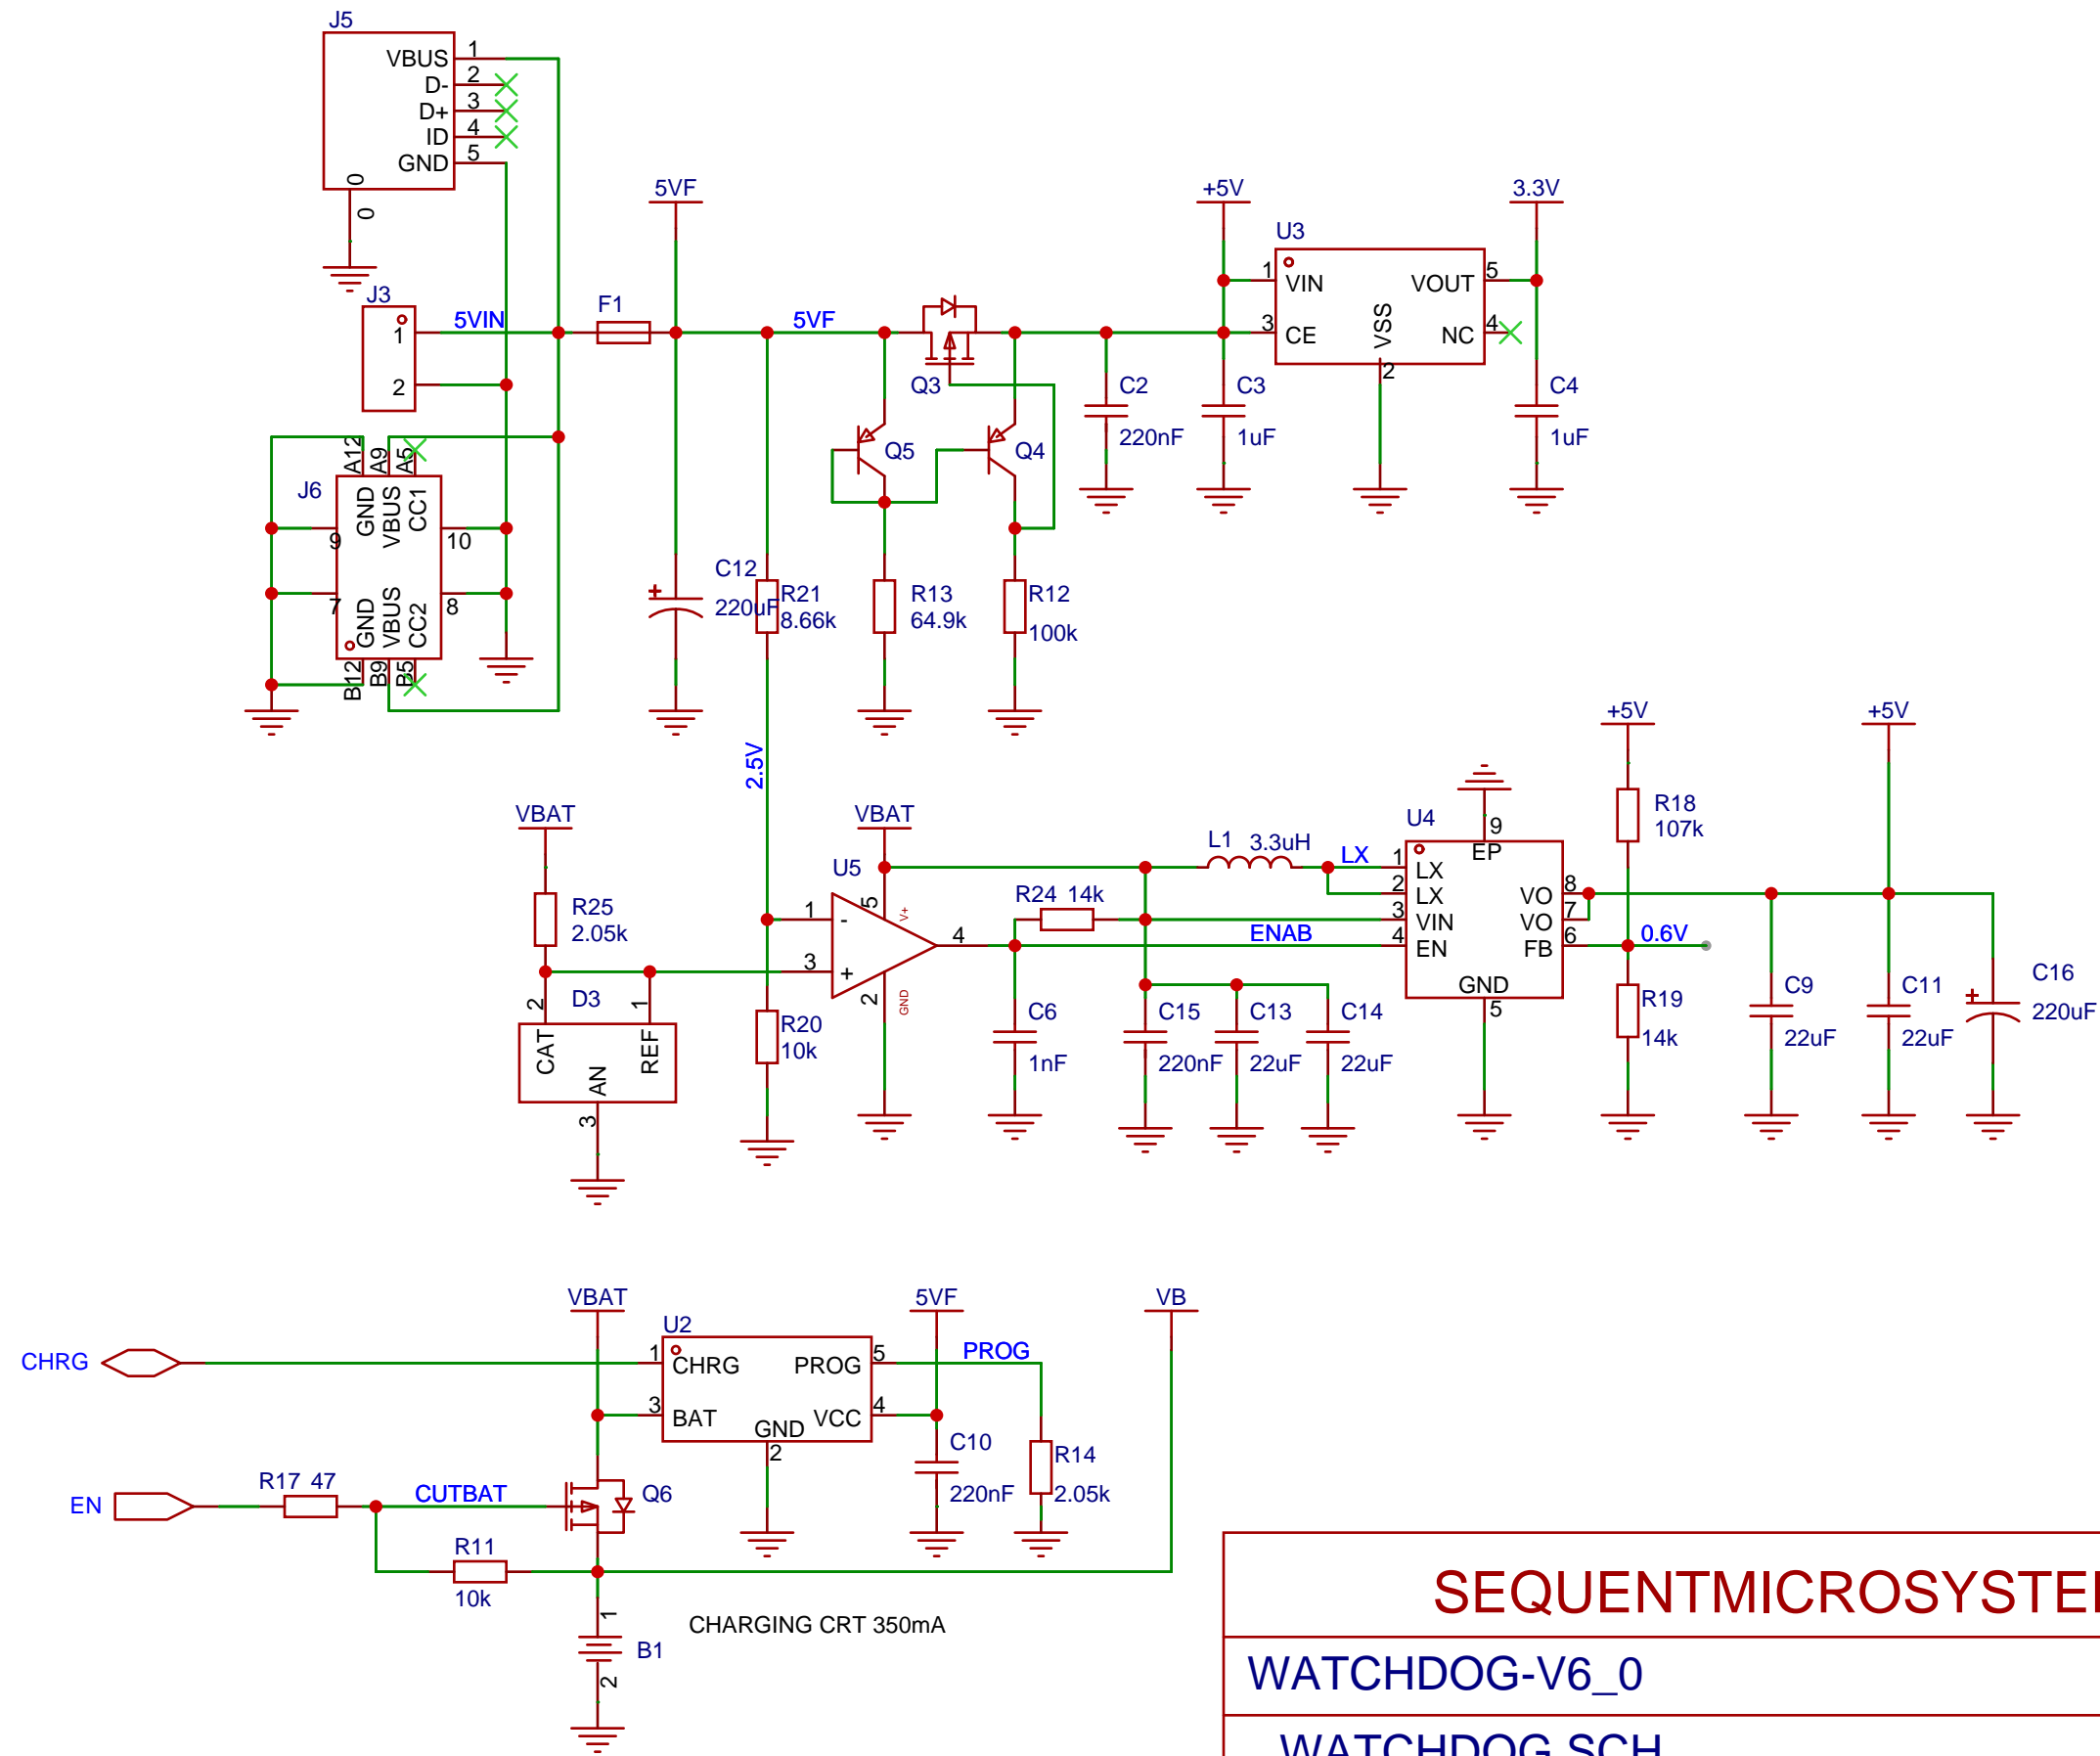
J5
VBUS 1
D- 2
D+ 3
ID 4
GND 5
0
0

J3
1
2
5VIN

J6
A12 A9 A5
GND VBUS CC1
9 10
7 8
GND VBUS CC2
B12 B9 B5

F1
5VF
5VF
C12
220uF
R21
8.66k
2.5V

Q3
Q5
Q4
R13
64.9k
R12
100k

C2
220nF
+5V
C3
1uF
U3
1 VIN
3 CE
VSS
2
VOUT 5
NC 4
3.3V
C4
1uF

VBAT
R25
2.05k
D3
2 1
CAT REF
AN
3

VBAT
U5
1 -
3 +
5 V+
2 GND
4
R20
10k

R24 14k
L1 3.3uH
LX
ENAB
C6
1nF
C15
220nF
C13
22uF
C14
22uF

U4
9
EP
1 LX
2 LX
3 VIN
4 EN
GND
5
VO 8
VO 7
FB 6
0.6V

+5V
R18
107k
R19
14k
C9
22uF
+5V
C11
22uF
C16
220uF

VBAT
U2
1 CHRG
3 BAT
GND
2
PROG 5
VCC 4
5VF
PROG
C10
220nF
R14
2.05k
VB
CHRG
EN
R17 47
CUTBAT
Q6
R11
10k
1
B1
2
CHARGING CRT 350mA

SEQUENTMICROSYSTE
WATCHDOG-V6_0
WATCHDOG.SCH